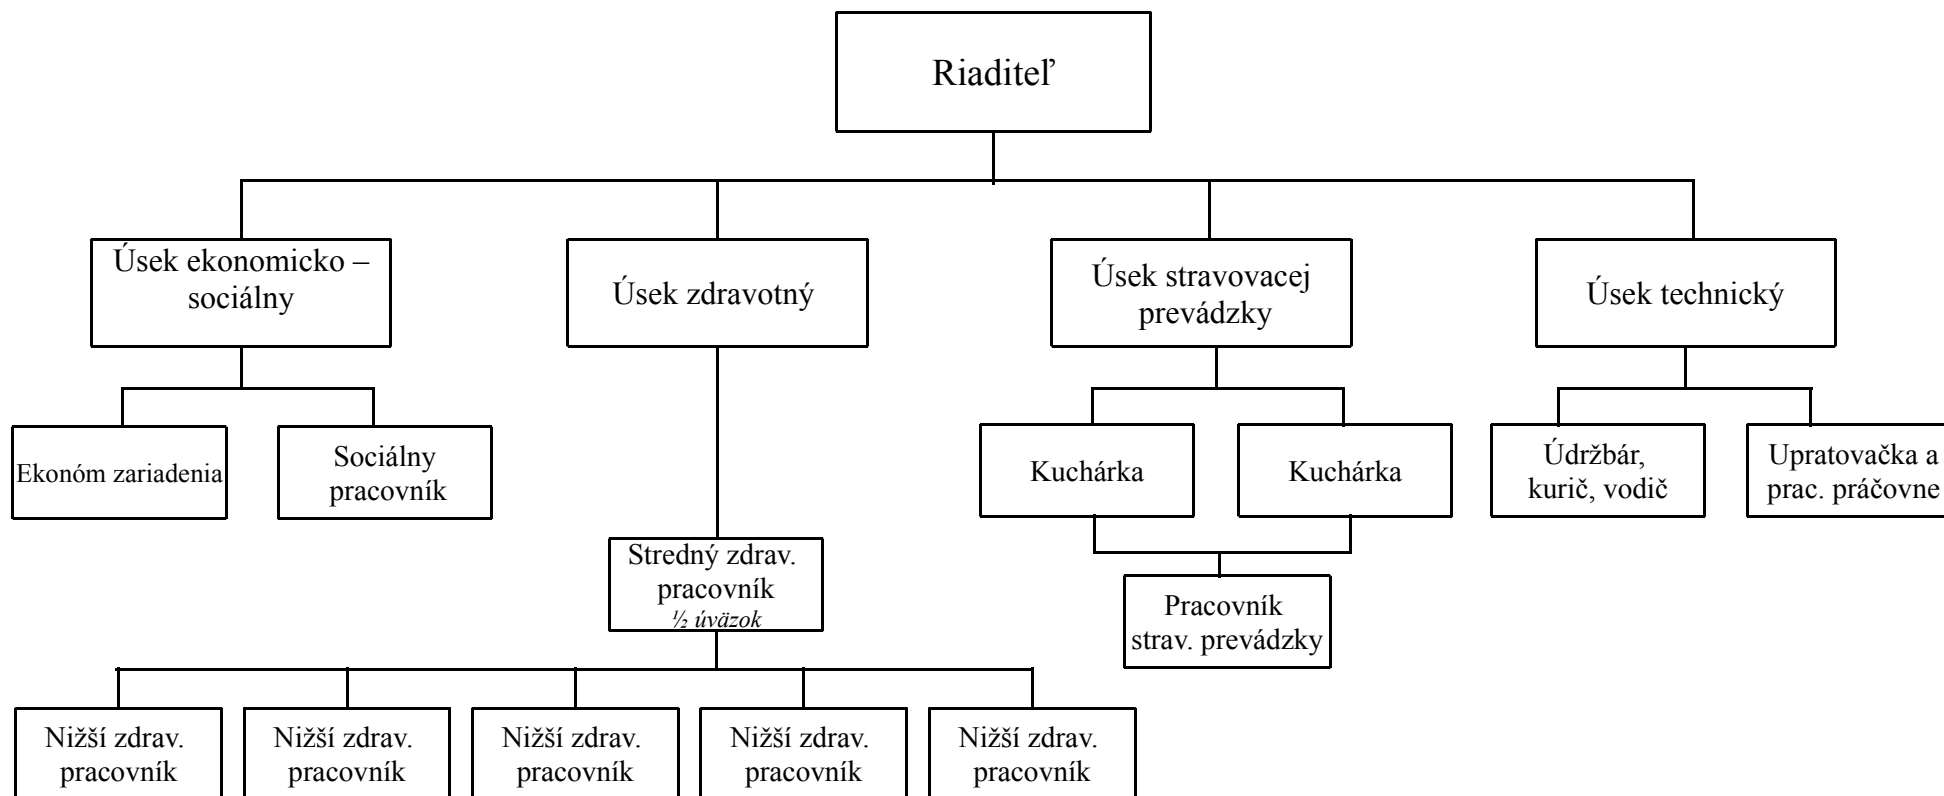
Riaditeľ

Úsek ekonomicko – sociálny

Úsek zdravotný

Úsek stravovacej prevádzky

Úsek technický

Ekonóm zariadenia

Sociálny pracovník

Kuchárka

Kuchárka

Údržbár, kurič, vodič

Upratovačka a prac. práčovne

Stredný zdrav. pracovník
*½ úväzok*

Pracovník strav. prevádzky

Nižší zdrav. pracovník

Nižší zdrav. pracovník

Nižší zdrav. pracovník

Nižší zdrav. pracovník

Nižší zdrav. pracovník